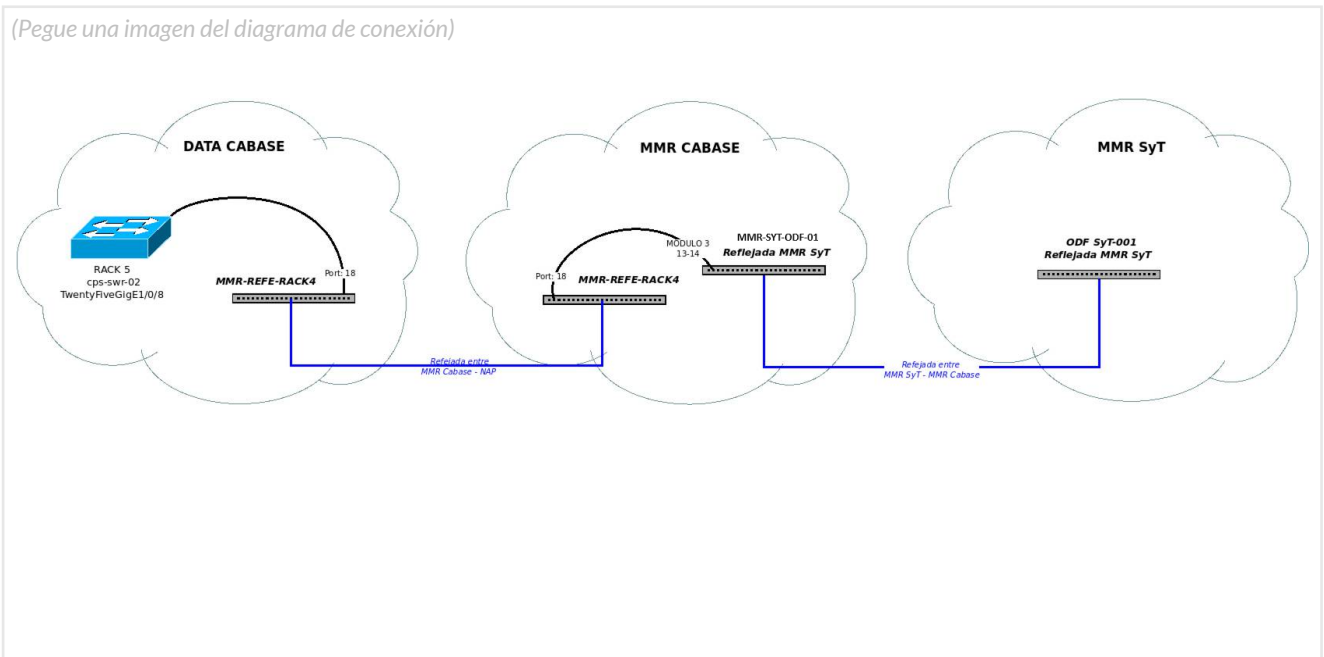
(Pegue una imagen del diagrama de conexión)

DATA CABASE

RACK 5
cps-swr-02
TwentyFiveGigE1/0/8

MMR-REFE-RACK4

Port: 18

MMR CABASE

Port: 18

MMR-REFE-RACK4

MODULO 3
13-14

MMR-SYT-ODF-01
Reflejada MMR SyT

MMR SyT

ODF SyT-001
Reflejada MMR SyT

Refejada entre
MMR Cabase - NAP

Refejada entre
MMR SyT - MMR Cabase